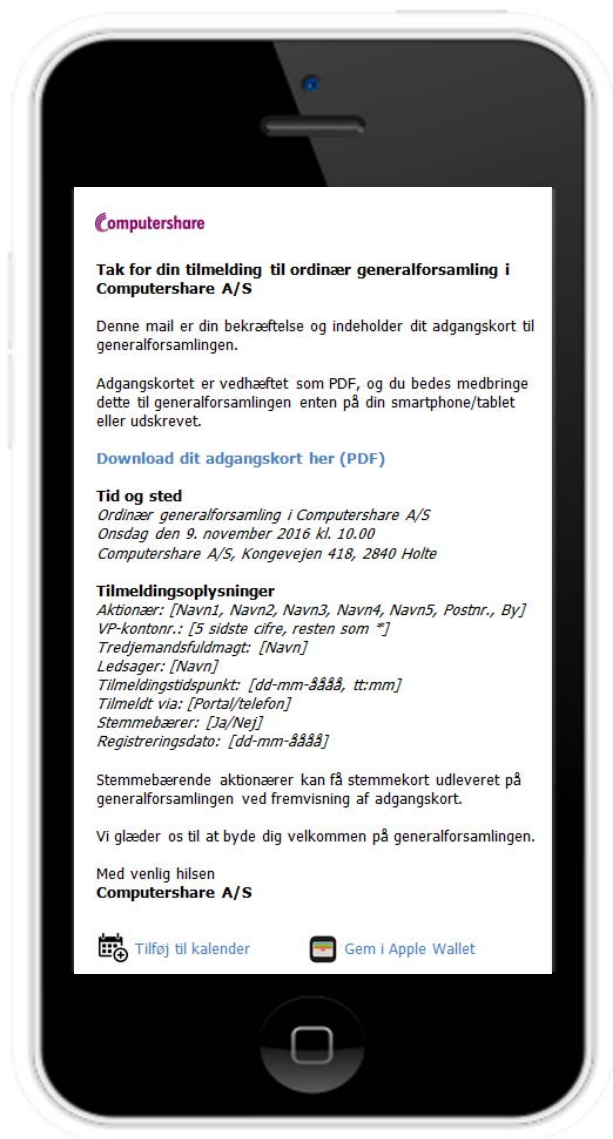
Computershare

Tak for din tilmelding til ordinær generalforsamling i Computershare A/S

Denne mail er din bekræftelse og indeholder dit adgangskort til generalforsamlingen.

Adgangskortet er vedhæftet som PDF, og du bedes medbringe dette til generalforsamlingen enten på din smartphone/tablet eller udskrevet.

Download dit adgangskort her (PDF)

Tid og sted
Ordinær generalforsamling i Computershare A/S
Onsdag den 9. november 2016 kl. 10.00
Computershare A/S, Kongevejen 418, 2840 Holte

Tilmeldingsoplysninger
Aktionær: [Navn1, Navn2, Navn3, Navn4, Navn5, Postnr., By]
VP-kontonr.: [5 sidste cifre, resten som *]
Tredjemandsfuldmagt: [Navn]
Ledsager: [Navn]
Tilmeldingstidspunkt: [dd-mm-åååå, tt:mm]
Tilmeldt via: [Portal/telefon]
Stemmebærer: [Ja/Nej]
Registreringsdato: [dd-mm-åååå]

Stemmebærende aktionærer kan få stemmekort udleveret på generalforsamlingen ved fremvisning af adgangskort.

Vi glæder os til at byde dig velkommen på generalforsamlingen.

Med venlig hilsen
Computershare A/S

Tilføj til kalender

Gem i Apple Wallet